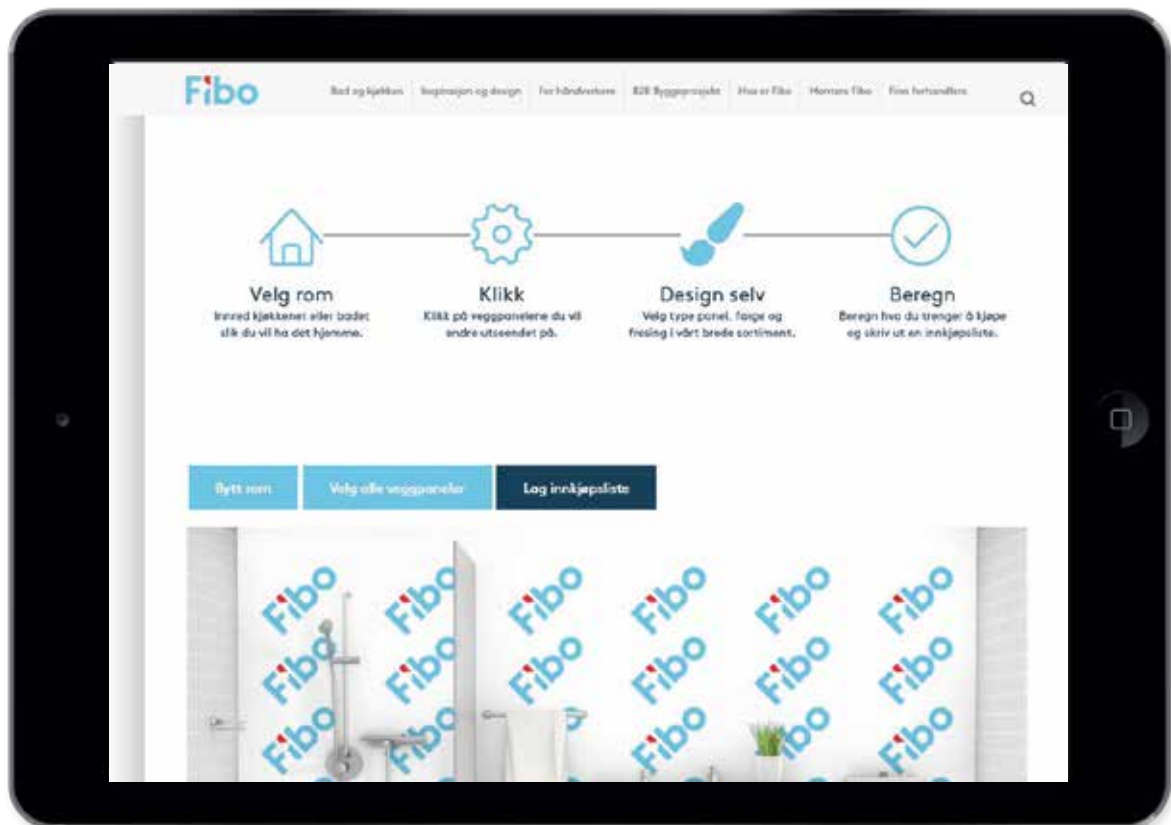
Fibo

Bad og kjøkken | Inspirasjon og design | For håndverkere | B2B Byggeprosjekt | Hva er Fibo | Montere Fibo | Finn forhandlere

Velg rom
Innred kjøkkenet eller badet slik du vil ha det hjemme.

Klikk
Klikk på veggpanelene du vil endre utseendet på.

Design selv
Velg type panel, farge og fresing i vårt brede sortiment.

Beregn
Beregn hva du trenger å kjøpe og skriv ut en innkjøpsliste.

Bytt rom | Velg alle veggpaneler | Lag innkjøpsliste

Fibo Fibo Fibo Fibo Fibo Fibo
Fibo Fibo Fibo Fibo Fibo Fibo
Fibo Fibo Fibo Fibo Fibo Fibo